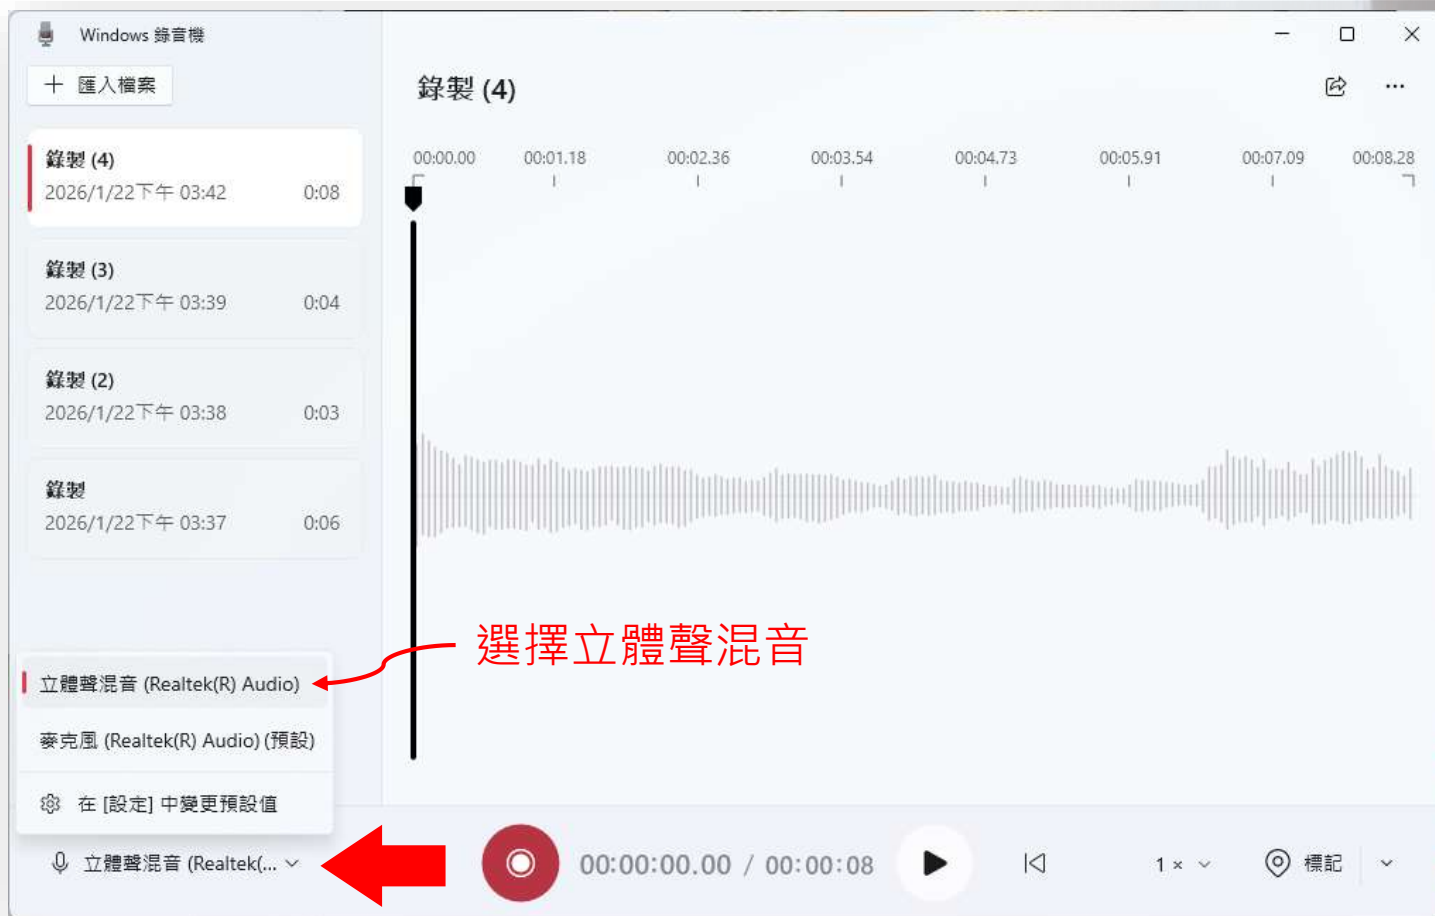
Windows 錄音機

+ 匯入檔案

錄製 (4)
2026/1/22下午 03:42 0:08

錄製 (3)
2026/1/22下午 03:39 0:04

錄製 (2)
2026/1/22下午 03:38 0:03

錄製
2026/1/22下午 03:37 0:06

錄製 (4)

00:00.00 00:01.18 00:02.36 00:03.54 00:04.73 00:05.91 00:07.09 00:08.28

選擇立體聲混音

立體聲混音 (Realtek(R) Audio)

麥克風 (Realtek(R) Audio) (預設)

在 [設定] 中變更預設值

立體聲混音 (Realtek(...

00:00:00.00 / 00:00:08

1 ×

標記